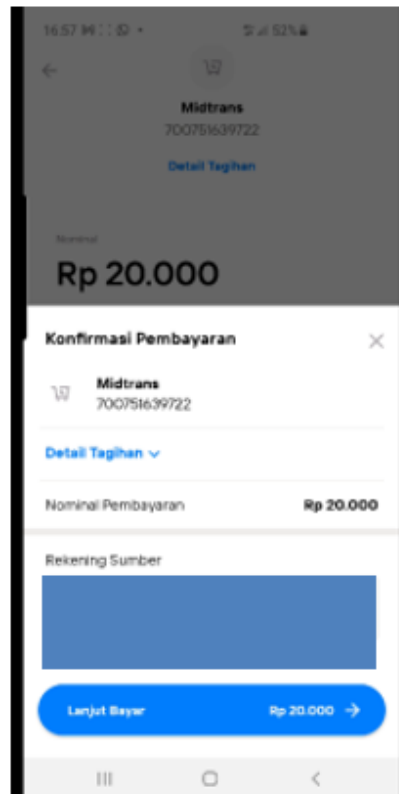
16:57 52%

Midtrans
700751639722

Detail Tagihan

Nominal

Rp 20.000

Konfirmasi Pembayaran

Midtrans
700751639722

Detail Tagihan

Nominal Pembayaran Rp 20.000

Rekening Sumber

Lanjut Bayar Rp 20.000